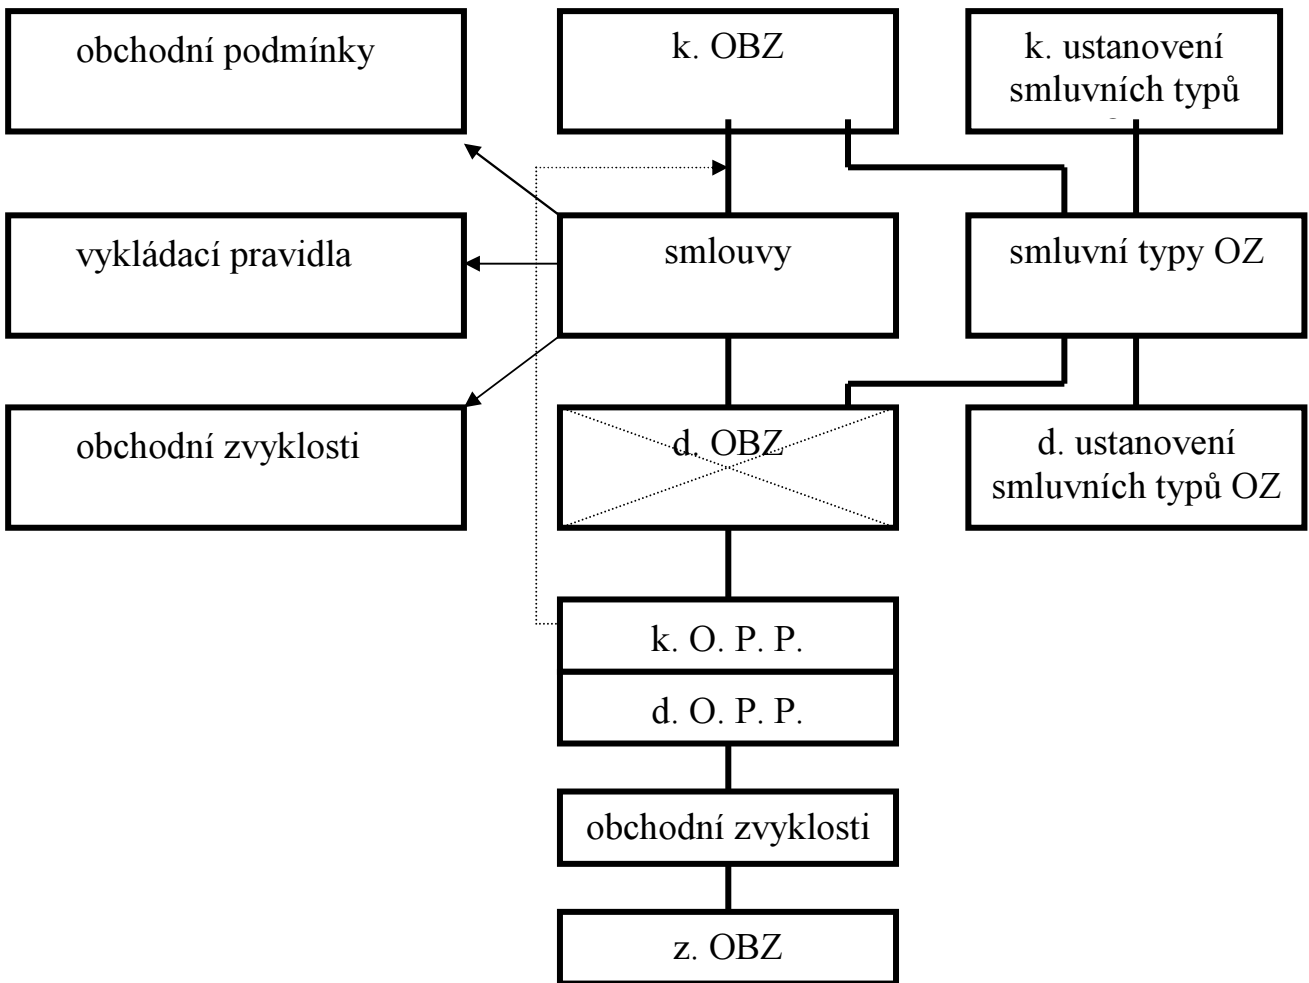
obchodní podmínky

k. OBZ

k. ustanovení smluvních typů

vykládací pravidla

smlouvy

smluvní typy OZ

obchodní zvyklosti

d. OBZ

d. ustanovení smluvních typů OZ

k. O. P. P.

d. O. P. P.

obchodní zvyklosti

z. OBZ